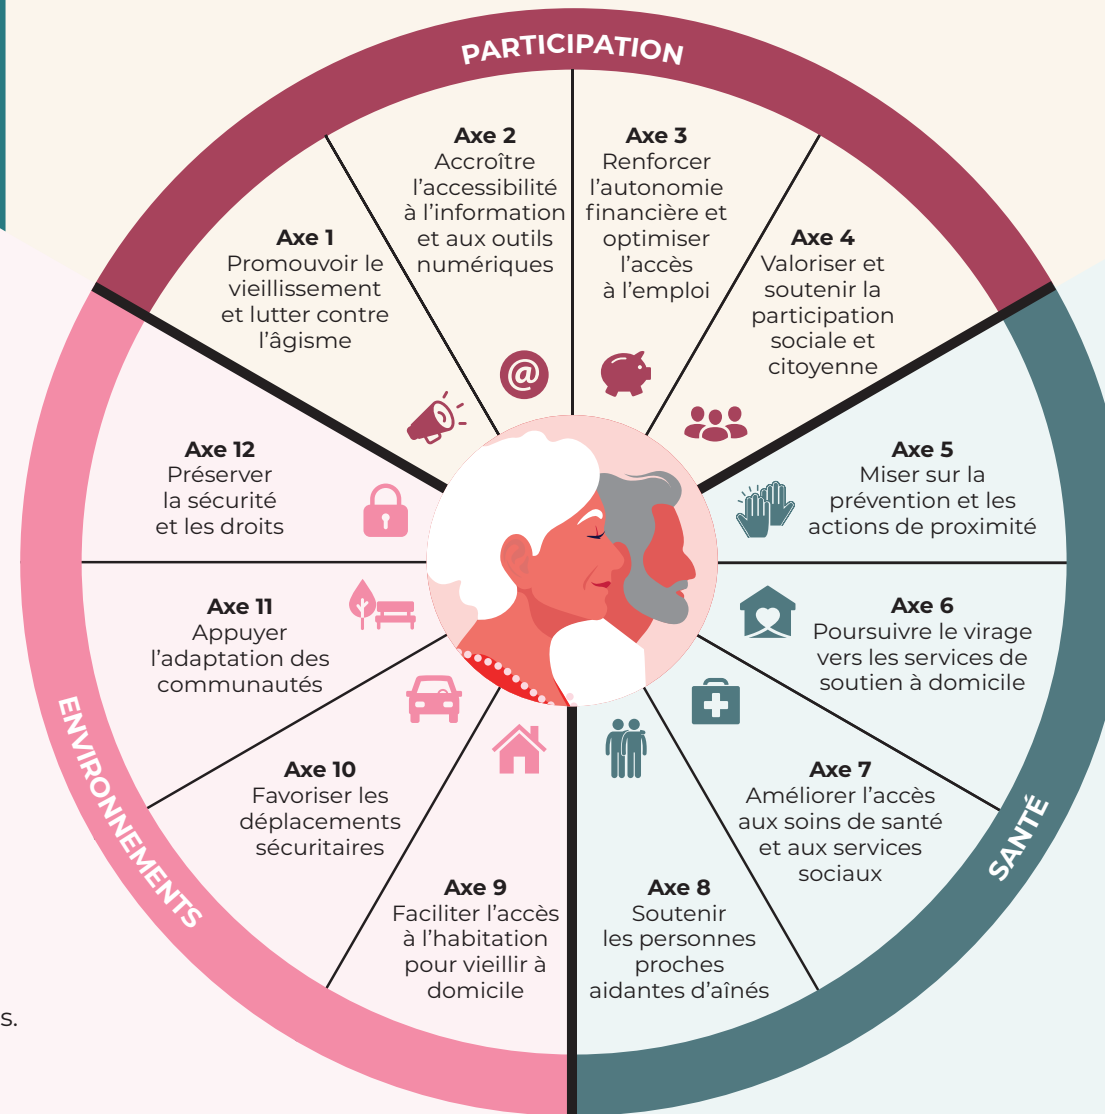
PARTICIPATION

Axe 1
Promouvoir le vieillissement et lutter contre l'âgisme

Axe 2
Accroître l'accessibilité à l'information et aux outils numériques

Axe 3
Renforcer l'autonomie financière et optimiser l'accès à l'emploi

Axe 4
Valoriser et soutenir la participation sociale et citoyenne

SANTÉ

Axe 5
Miser sur la prévention et les actions de proximité

Axe 6
Poursuivre le virage vers les services de soutien à domicile

Axe 7
Améliorer l'accès aux soins de santé et aux services sociaux

Axe 8
Soutenir les personnes proches aidantes d'aînés

ENVIRONNEMENTS

Axe 9
Faciliter l'accès à l'habitation pour vieillir à domicile

Axe 10
Favoriser les déplacements sécuritaires

Axe 11
Appuyer l'adaptation des communautés

Axe 12
Préserver la sécurité et les droits

s.